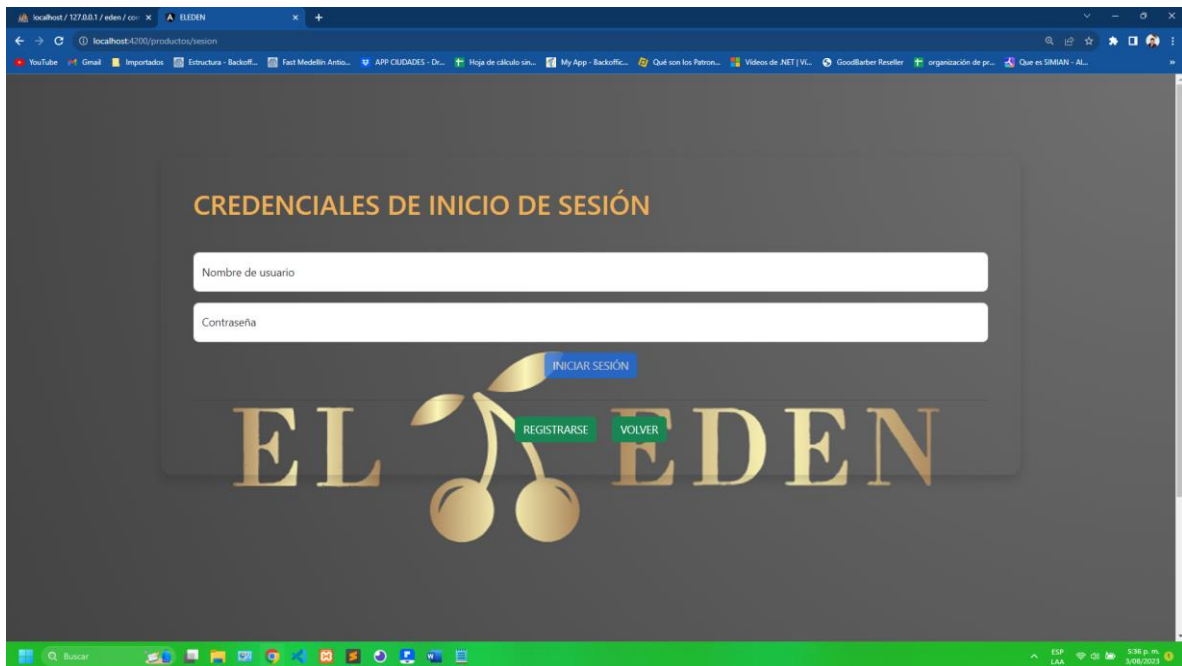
localhost / 127.0.0.1 / eden / co ×
ELEDEN ×
+

localhost:4200/productos/sesion

YouTube Gmail Importados Estructura - Backoff... Fast Medellín Antio... APP CIUDADES - Dr... Hoja de cálculo sin... My App - Backoffic... Qué son los Patron... Videos de .NET | Vi... GoodBarber Reseller organización de pr... Que es SIMIAN - Al...

CREDENCIALES DE INICIO DE SESIÓN

Nombre de usuario

Contraseña

INICIAR SESIÓN

REGISTRARSE VOLVER

EL EDEN

Buscar

ESP LAA 5:36 p. m. 3/08/2023